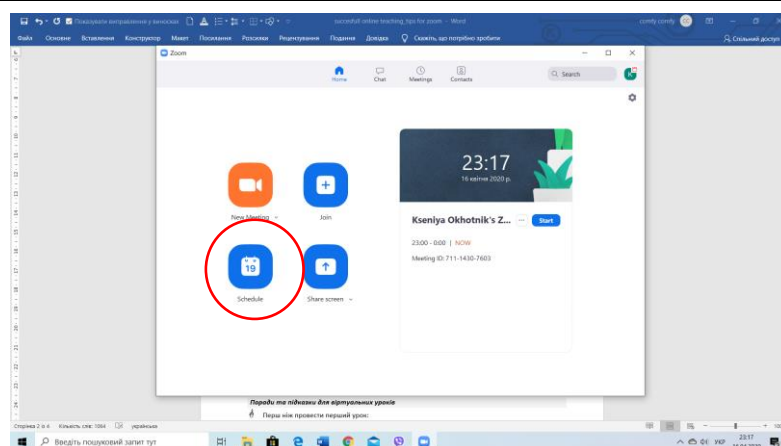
Показувати виправлення у виносках

succesfull online teaching_tips for zoom - Word

comfy comfy

Файл Основне Вставлення Конструктор Макет Посилання Розсилки Рецензування Подання Довідка Скажіть, що потрібно зробити

Спільний доступ

Zoom

Home Chat Meetings Contacts

Search

23:17

16 квітня 2020 р.

New Meeting

Join

Kseniya Okhotnik's Z...

Start

23:00 - 0:00 | NOW

Meeting ID: 711-1430-7603

19

Schedule

Share screen

Поради та підказки для віртуальних уроків

Перш ніж провести перший урок:

Сторінка 2 з 4 Кількість слів: 1064 українська

Введіть пошуковий запит тут

УКР

23:17